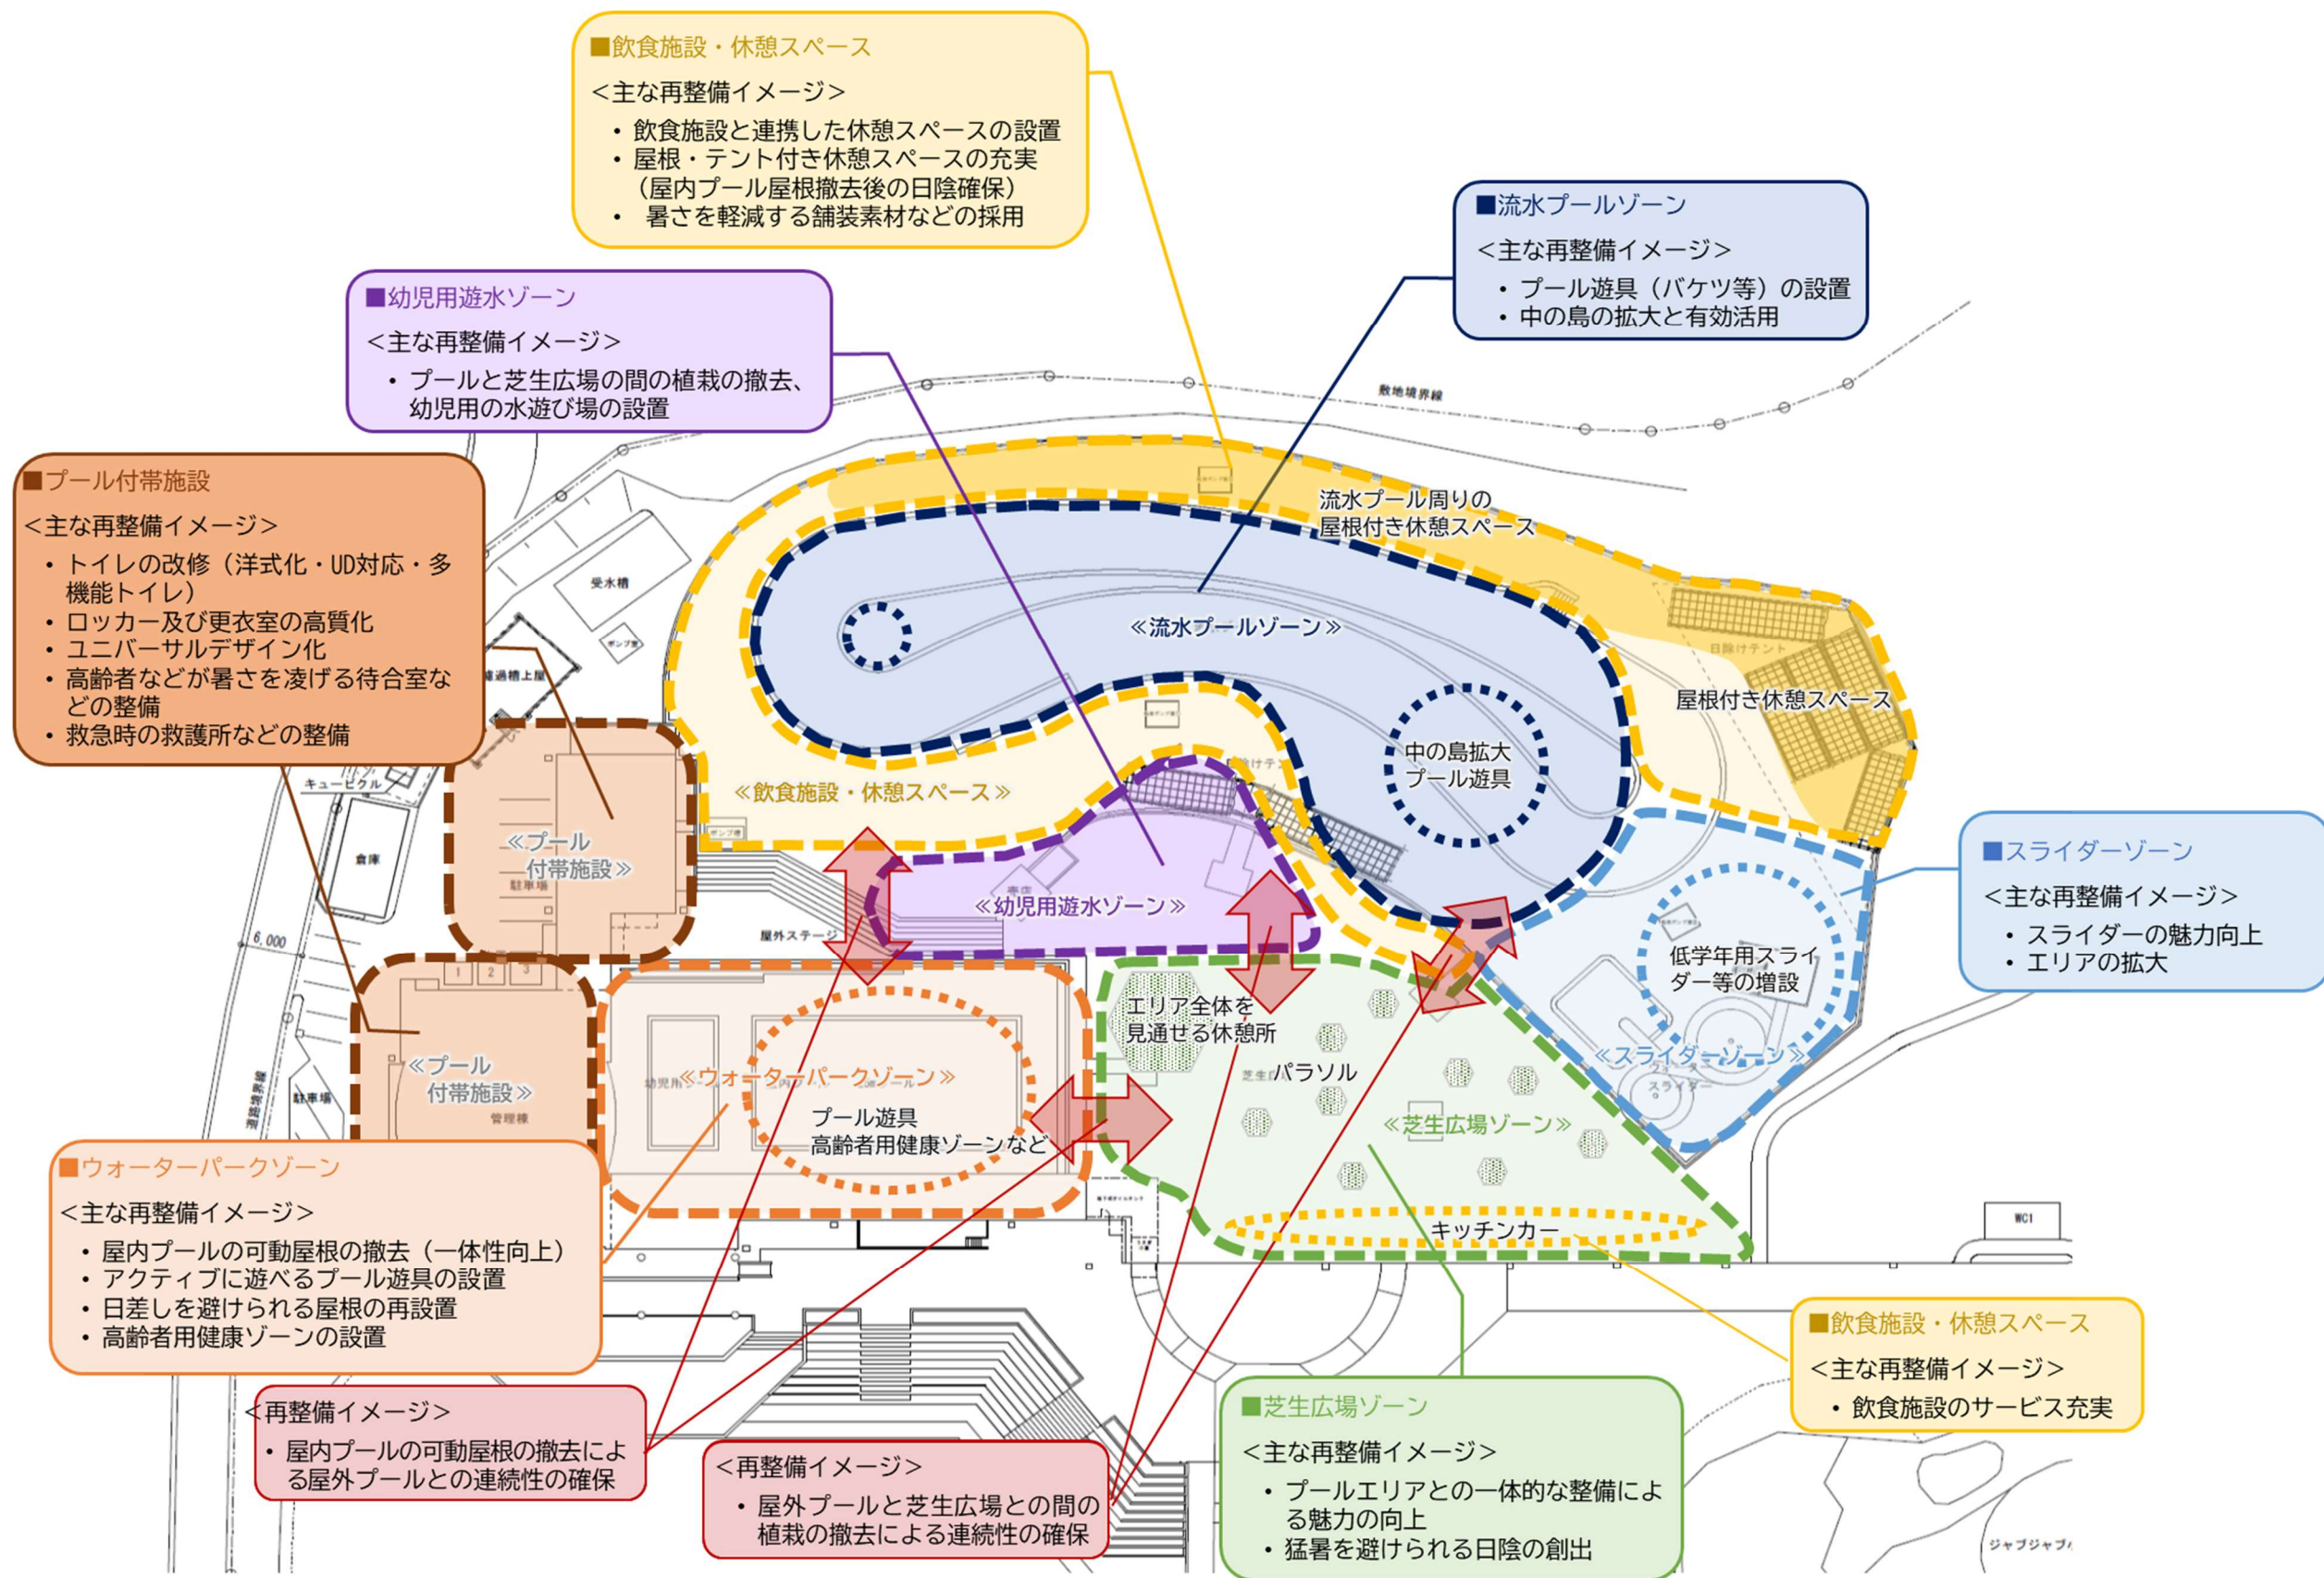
■飲食施設・休憩スペース

<主な再整備イメージ>

・飲食施設と連携した休憩スペースの設置
・屋根・テント付き休憩スペースの充実（屋内プール屋根撤去後の日陰確保）
・暑さを軽減する舗装素材などの採用

■流水プールゾーン

<主な再整備イメージ>

・プール遊具（バケツ等）の設置
・中の島の拡大と有効活用

■幼児用遊水ゾーン

<主な再整備イメージ>

・プールと芝生広場の間の植栽の撤去、幼児用の水遊び場の設置

■プール付帯施設

<主な再整備イメージ>

・トイレの改修（洋式化・UD対応・多機能トイレ）
・ロッカー及び更衣室の高質化
・ユニバーサルデザイン化
・高齢者などが暑さを凌げる待合室などの整備
・救急時の救護所などの整備

敷地境界線

受水槽

ポンプ室

流水プール周りの屋根付き休憩スペース

≪流水プールゾーン≫

日除けテント

屋根付き休憩スペース

中の島拡大
プール遊具

≪飲食施設・休憩スペース≫

≪プール付帯施設≫

キュービクル

倉庫

駐車場

≪幼児用遊水ゾーン≫

屋外ステージ

6,000

■スライダーゾーン

<主な再整備イメージ>

・スライダーの魅力向上
・エリアの拡大

低学年用スライダー等の増設

≪スライダーゾーン≫

スライダー

エリア全体を見通せる休憩所

パラソル

≪芝生広場ゾーン≫

≪プール付帯施設≫

管理棟

駐車場

≪ウォーターパークゾーン≫

プール遊具
高齢者用健康ゾーンなど

キッチンカー

WC1

■ウォーターパークゾーン

<主な再整備イメージ>

・屋内プールの可動屋根の撤去（一体性向上）
・アクティブに遊べるプール遊具の設置
・日差しを避けられる屋根の再設置
・高齢者用健康ゾーンの設置

■飲食施設・休憩スペース

<主な再整備イメージ>

・飲食施設のサービス充実

<再整備イメージ>

・屋内プールの可動屋根の撤去による屋外プールとの連続性の確保

<再整備イメージ>

・屋外プールと芝生広場との間の植栽の撤去による連続性の確保

■芝生広場ゾーン

<主な再整備イメージ>

・プールエリアとの一体的な整備による魅力の向上
・猛暑を避けられる日陰の創出

ジャブジャブ